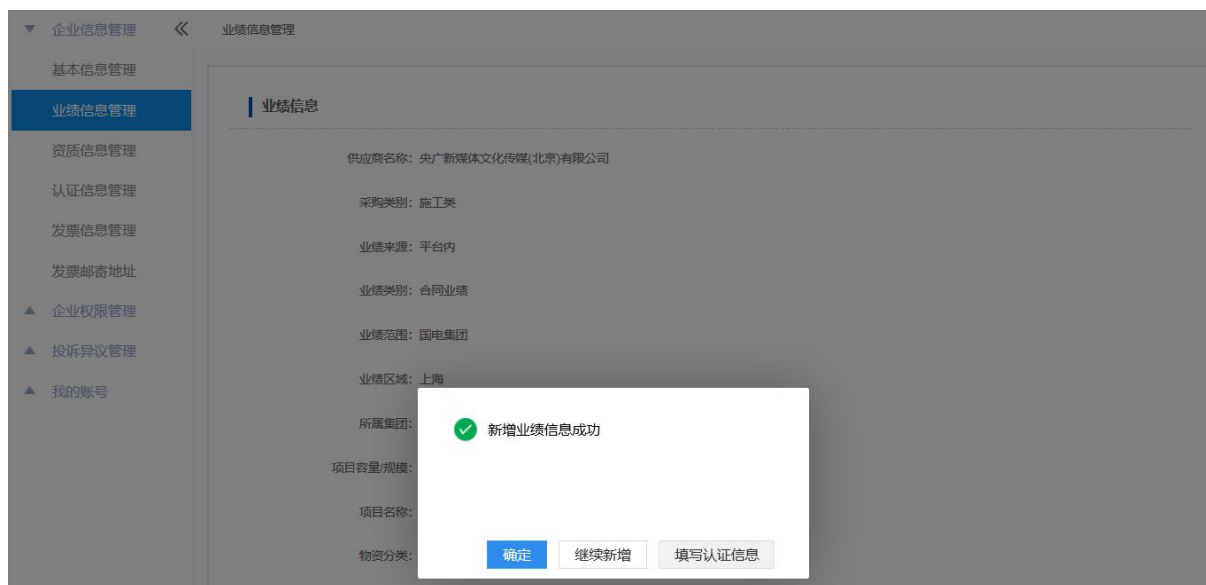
▼ 企业信息管理 《

基本信息管理

业绩信息管理

资质信息管理

认证信息管理

发票信息管理

发票邮寄地址

▲ 企业权限管理

▲ 投诉异议管理

▲ 我的账号

业绩信息管理

业绩信息

供应商名称: 央广新媒体文化传媒(北京)有限公司

采购类别: 施工类

业绩来源: 平台内

业绩类别: 合同业绩

业绩范围: 国电集团

业绩区域: 上海

所属集团:

项目容量/规模:

项目名称:

物资分类:

新增业绩信息成功

确定 继续新增 填写认证信息